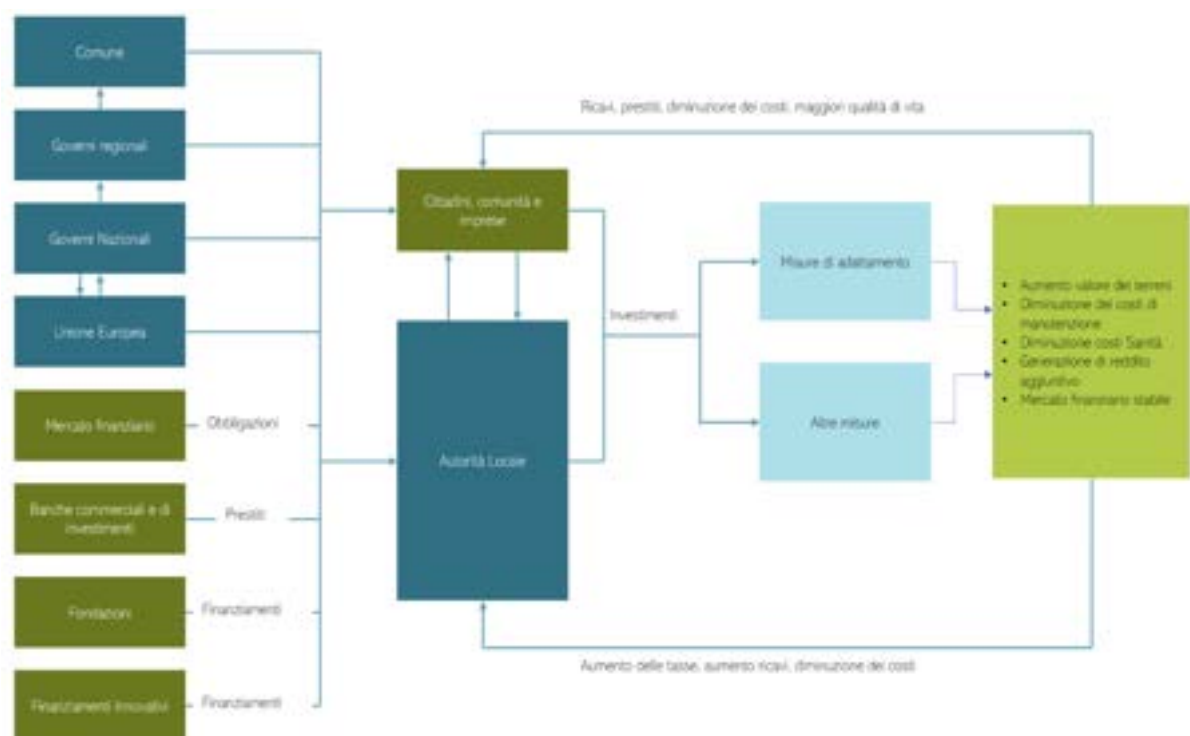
Comune

Governi regionali

Governi Nazionali

Unione Europea

Mercato finanziario

Obbligazioni

Banche commerciali e di investimenti

Prestiti

Fondazioni

Finanziamenti

Finanziamenti innovativi

Finanziamenti

Ricavi, prestiti, diminuzione dei costi, maggiori qualità di vita

Cittadini, comunità e imprese

Autorità Locale

Investimenti

Misure di adattamento

Altre misure

- Aumento valore dei terreni
- Diminuzione dei costi di manutenzione
- Diminuzione costi Sanità
- Generazione di reddito aggiuntivo
- Mercato finanziario stabile

Aumento delle tasse, aumento ricavi, diminuzione dei costi